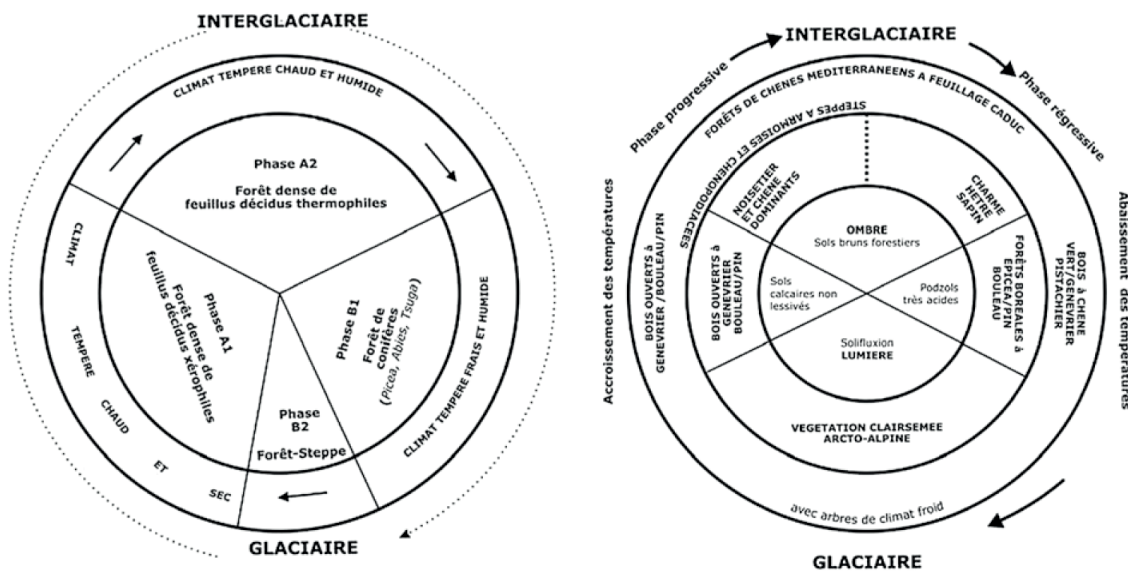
INTERGLACIAIRE

CLIMAT TEMPERE CHAUD ET HUMIDE

Phase A2
Forêt dense de feuillus décidus thermophiles

Phase A1
Forêt dense de feuillus décidus xérophiles

Phase B1
Forêt de conifères
(Picea, Abies, Tsuga)

Phase B2
Forêt-Steppe

CLIMAT TEMPERE CHAUD ET SEC

CLIMAT TEMPERE FRAIS ET HUMIDE

GLACIAIRE

INTERGLACIAIRE

Phase progressive

Phase régressive

FORÊTS DE CHENES MEDITERRANEENS A FEUILLAGE CADUC

STEPPES A ARMOISES ET CHENOPODIACEES

NOISETIER ET CHENE DOMINANTS

CHARME HETRE SAPIN

OMBRE
Sols bruns forestiers

Sols calcaires non lessivés

Podzols très acides

Solifluxion
LUMIERE

BOIS OUVERTS à GENEVRIER BOULEAU/PIN

FORÊTS BOREALES à EPICEA/PIN BOULEAU

BOIS OUVERTS à GENEVRIER /BOULEAU/PIN

BOIS à CHENE VERT/GENEVRIER PISTACHIER

VEGETATION CLAIRSEMEE ARCTO-ALPINE

avec arbres de climat froid

Accroissement des températures

Abaissement des températures

GLACIAIRE